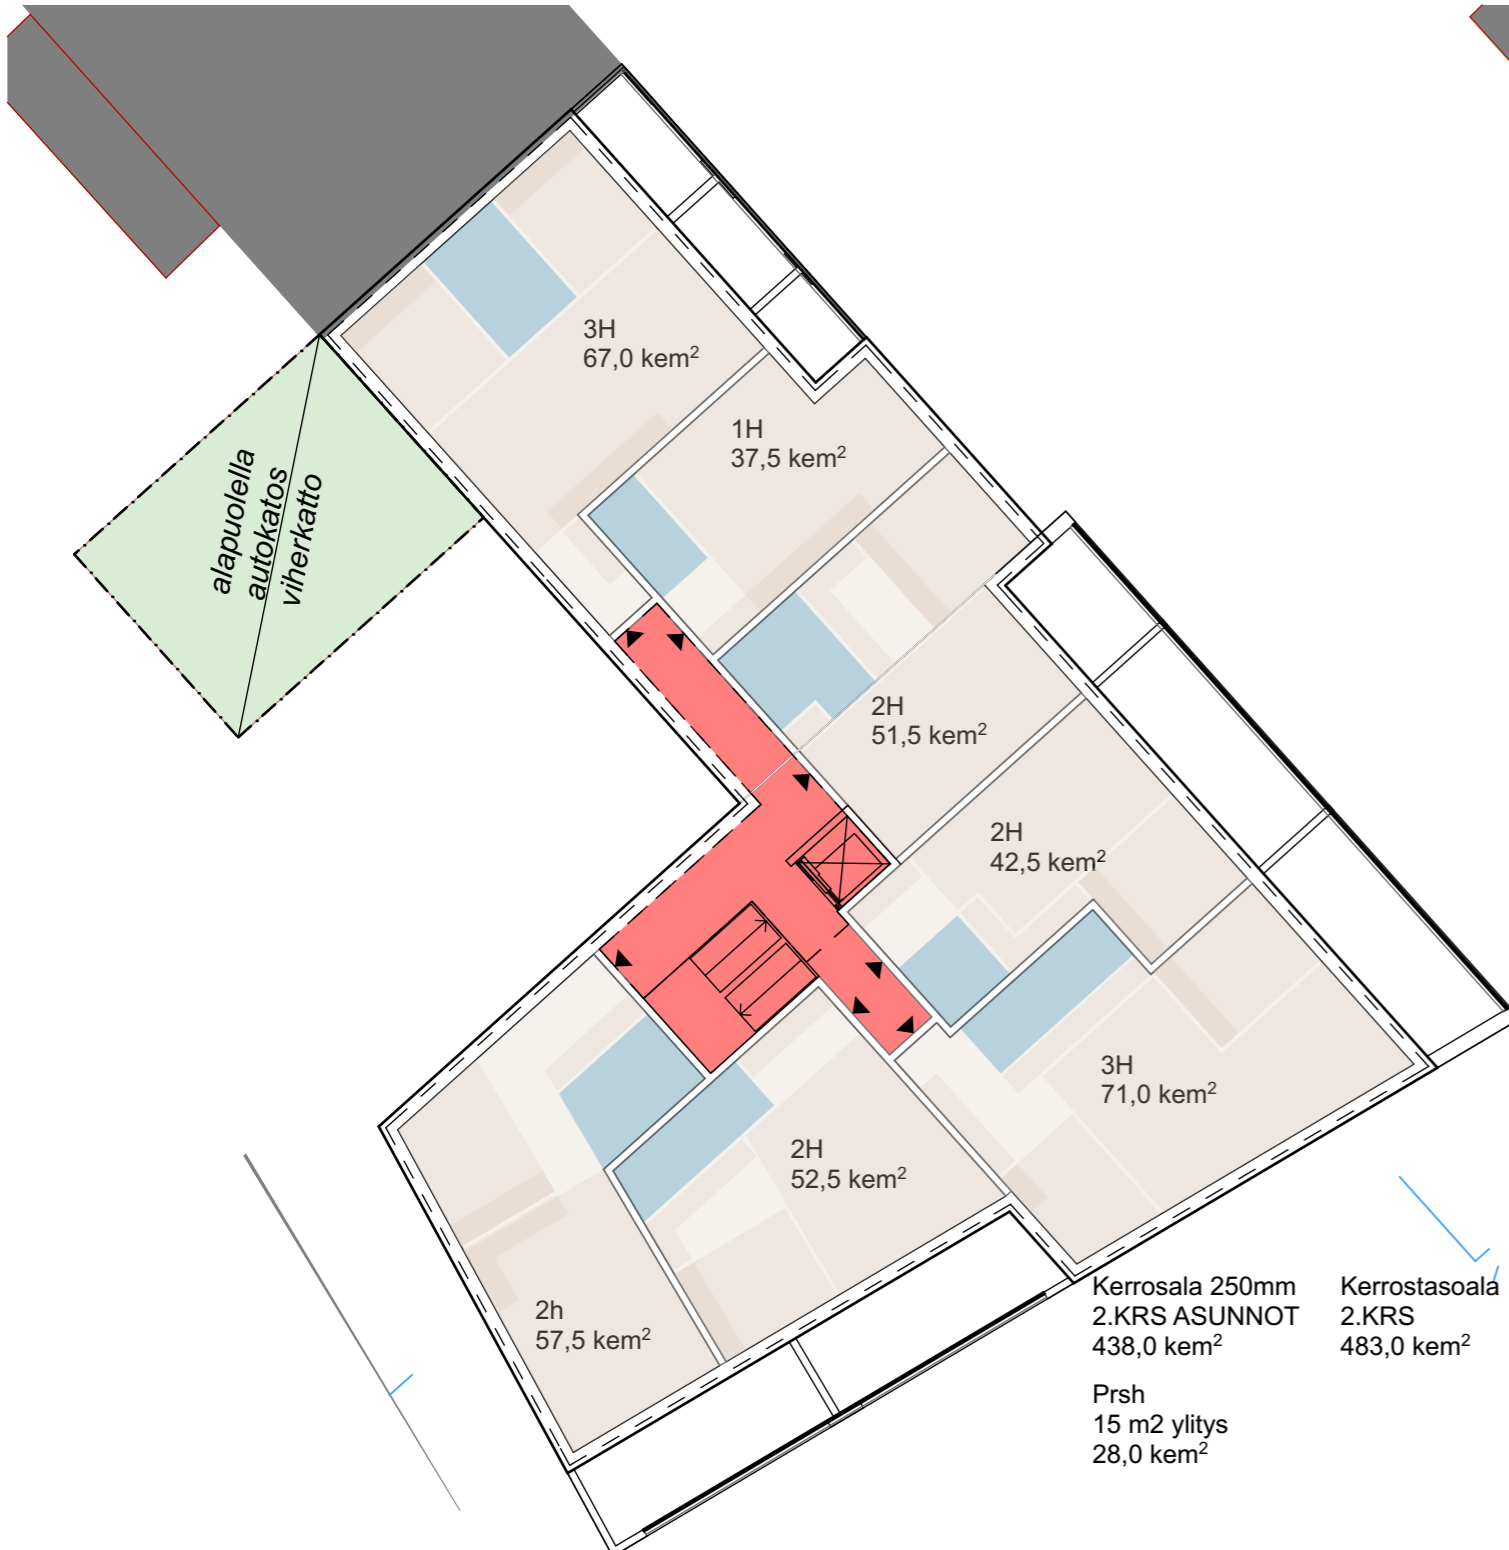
3H
67,0 kem$^2$

1H
37,5 kem$^2$

alapuolella
autokatos
viherkatto

2H
51,5 kem$^2$

2H
42,5 kem$^2$

3H
71,0 kem$^2$

2H
52,5 kem$^2$

2h
57,5 kem$^2$

Kerrosala 250mm
2.KRS ASUNNOT
438,0 kem$^2$

Prsh
15 m2 ylitys
28,0 kem$^2$

Kerrostasoala
2.KRS
483,0 kem$^2$